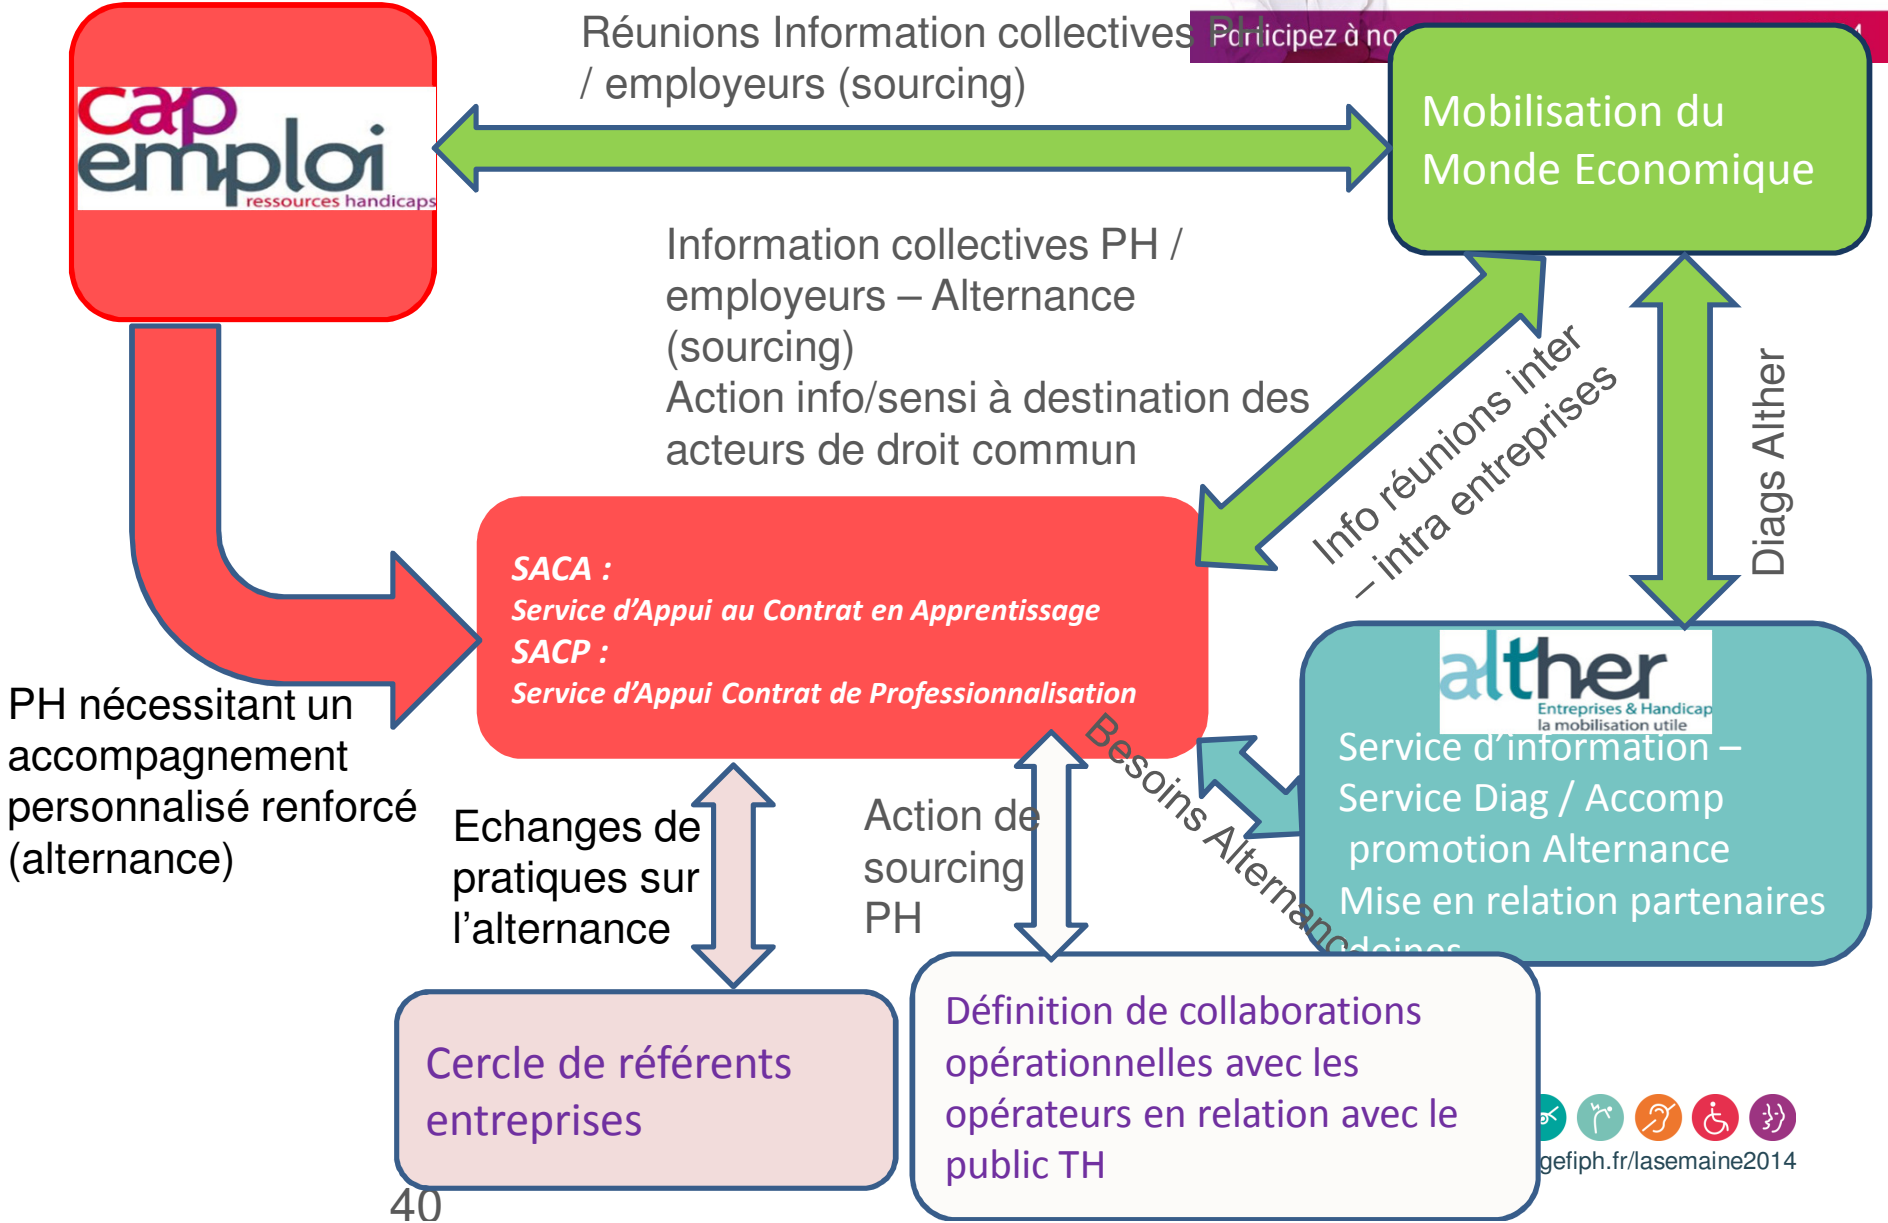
cap emploi
ressources handicaps

Réunions Information collectives PH / employeurs (sourcing)

Participez à no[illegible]

Mobilisation du Monde Economique

Information collectives PH / employeurs – Alternance (sourcing)
Action info/sensi à destination des acteurs de droit commun

Info réunions inter – intra entreprises

Diags Alther

SACA :
Service d'Appui au Contrat en Apprentissage
SACP :
Service d'Appui Contrat de Professionnalisation

PH nécessitant un accompagnement personnalisé renforcé (alternance)

alther
Entreprises & Handicap
la mobilisation utile

Service d'information – Service Diag / Accomp promotion Alternance
Mise en relation partenaires

Besoins Alternance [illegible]

Echanges de pratiques sur l'alternance

Action de sourcing PH

Cercle de référents entreprises

Définition de collaborations opérationnelles avec les opérateurs en relation avec le public TH

gefiph.fr/lasemaine2014

40